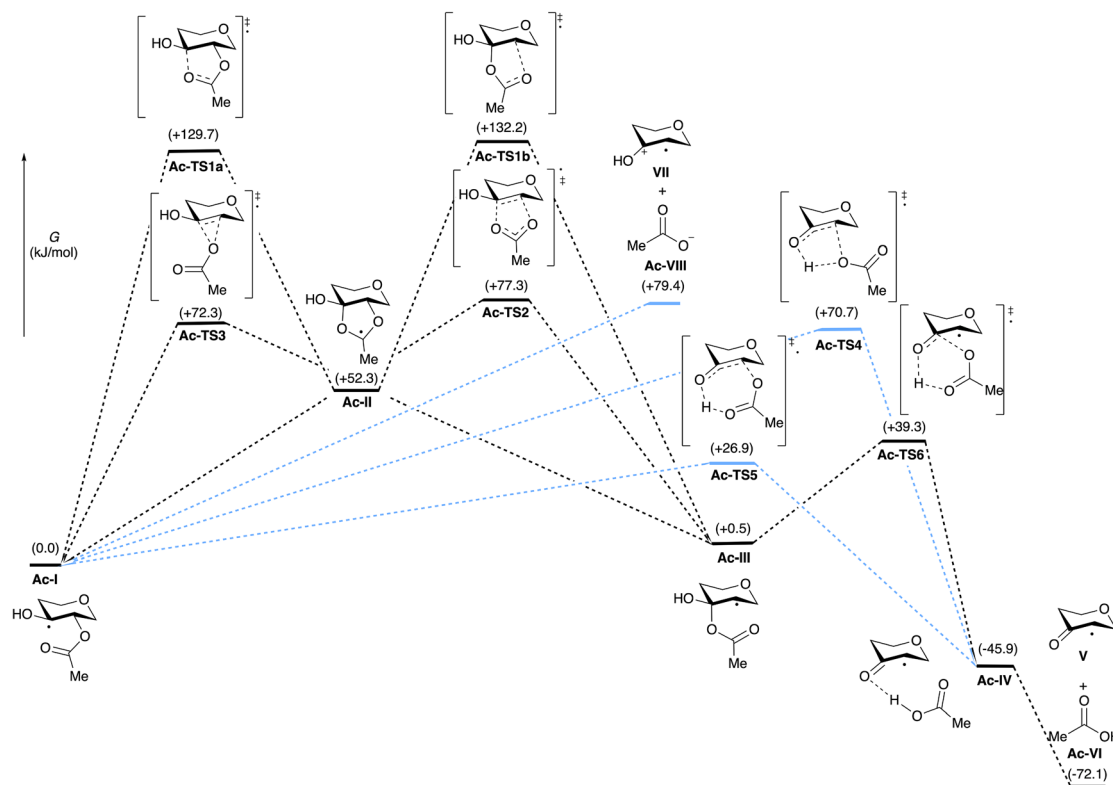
HO O O O Me ‡

(+129.7)
Ac-TS1a

HO O O O Me ‡

(+132.2)
Ac-TS1b

HO O O O Me ‡

HO O O Me ‡

HO + O
VII
+
Me O O⁻
Ac-VIII

$G$
(kJ/mol)

HO O O O Me

(+72.3)
Ac-TS3

(+52.3)
Ac-II

(+77.3)
Ac-TS2

(+79.4)

O O H O O Me ‡

(+70.7)
Ac-TS4

O O H O O Me ‡

O O H O O Me ‡

(+39.3)
Ac-TS6

(+26.9)
Ac-TS5

(0.0)
Ac-I

HO O O O Me

(+0.5)
Ac-III

HO O O O Me

O O H O O Me

(-45.9)
Ac-IV

O O
V
+
Me O OH
Ac-VI
(-72.1)